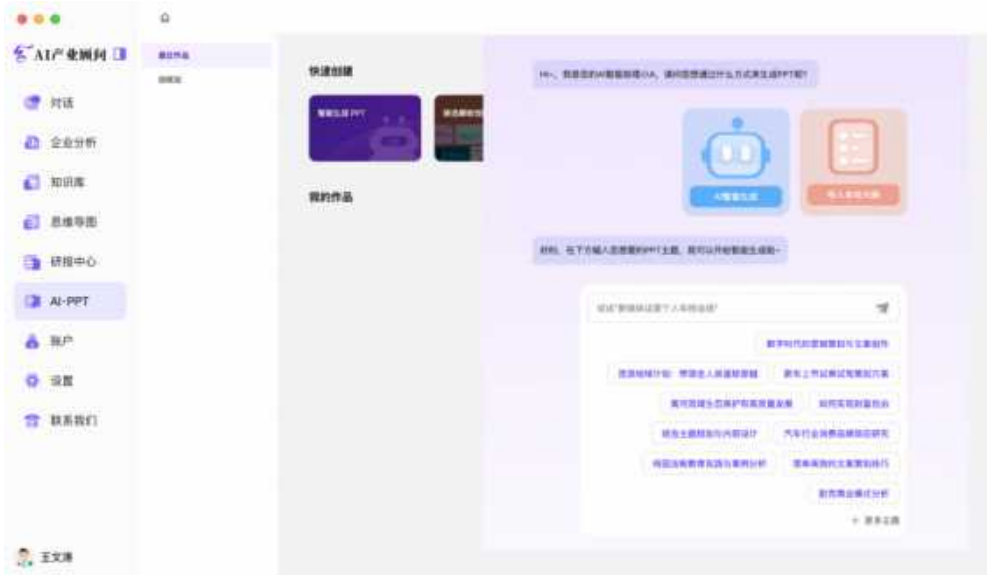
AI产业顾问

对话

企业分析

知识库

思维导图

研报中心

AI-PPT

账户

设置

联系我们

王文涛

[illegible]

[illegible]

快速创建

智能生成PPT

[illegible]

我的作品

Hi~，我是您的AI智能助理小A，请问您想通过什么方式来生成PPT呢？

AI智能生成

导入本地大纲

好的，在下方输入您想要的PPT主题，我可以开始智能生成啦~

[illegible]

数字时代的营销策划与文案创作

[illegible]

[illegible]

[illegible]

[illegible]

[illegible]

汽车行业消费品牌调研研究

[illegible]

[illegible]

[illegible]

+ 更多主题